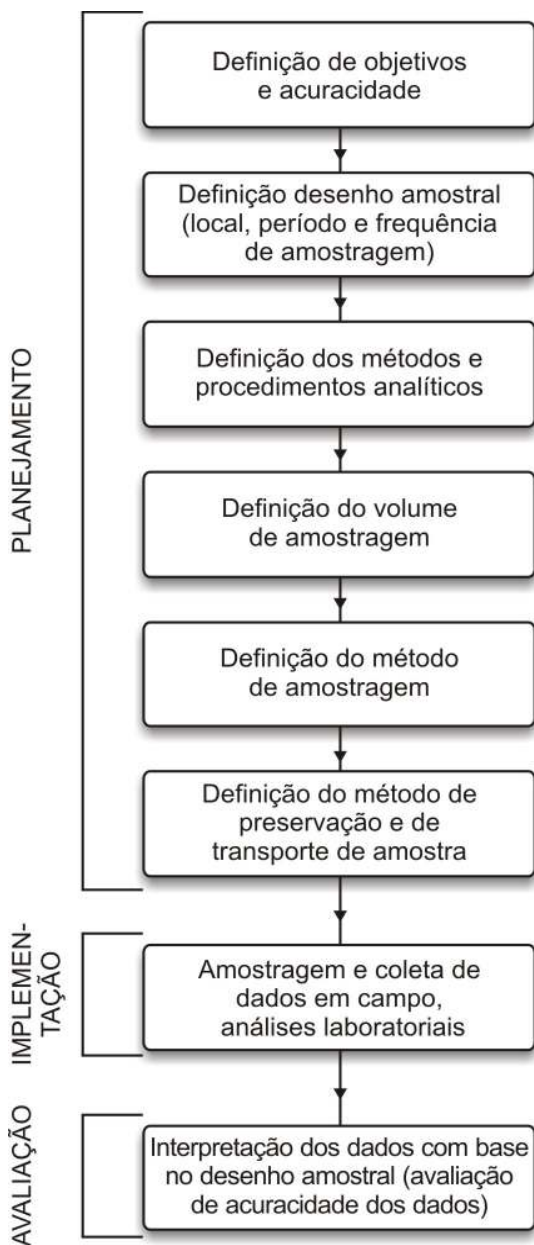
PLANEJAMENTO

Definição de objetivos e acuracidade

Definição desenho amostral (local, período e frequência de amostragem)

Definição dos métodos e procedimentos analíticos

Definição do volume de amostragem

Definição do método de amostragem

Definição do método de preservação e de transporte de amostra

IMPLEMENTAÇÃO

Amostragem e coleta de dados em campo, análises laboratoriais

AVALIAÇÃO

Interpretação dos dados com base no desenho amostral (avaliação de acuracidade dos dados)